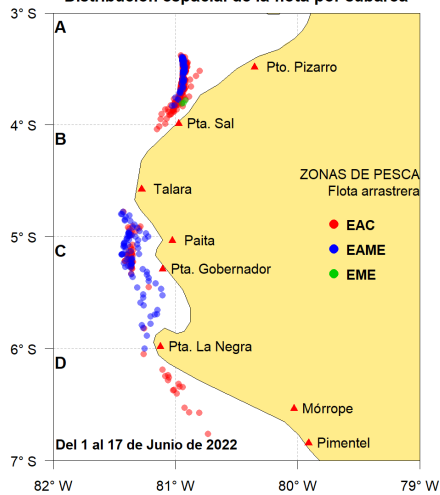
Distribución espacial de la flota por caladero

3° S
4° S
5° S
6° S
7° S

A
B
C
D

Pto. Pizarro
Pta. Sal
Talara
Paita
Pta. Gobernador
Pta. La Negra
Mórrope
Pimentel

ZONAS DE PESCA
Flota arrastrera
EAC
EAME
EME

Del 1 al 17 de Junio de 2022

82° W
81° W
80° W
79° W